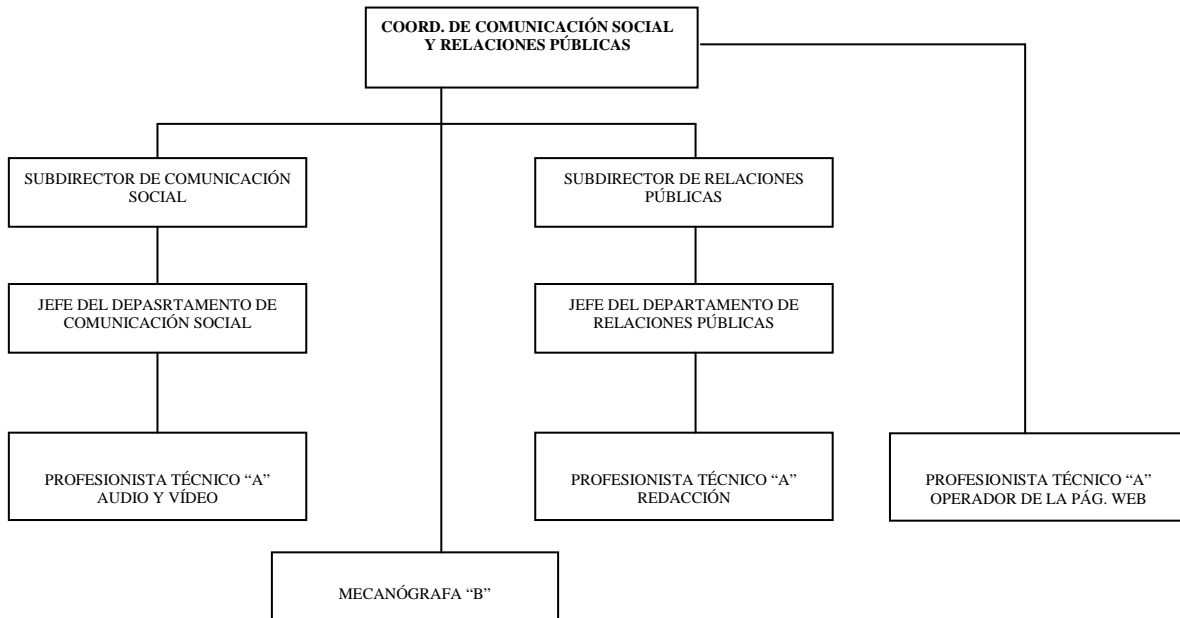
COORD. DE COMUNICACIÓN SOCIAL Y RELACIONES PÚBLICAS

SUBDIRECTOR DE COMUNICACIÓN SOCIAL

SUBDIRECTOR DE RELACIONES PÚBLICAS

JEFE DEL DEPASRTAMENTO DE COMUNICACIÓN SOCIAL

JEFE DEL DEPARTAMENTO DE RELACIONES PÚBLICAS

PROFESIONISTA TÉCNICO "A" AUDIO Y VÍDEO

PROFESIONISTA TÉCNICO "A" REDACCIÓN

PROFESIONISTA TÉCNICO "A" OPERADOR DE LA PÁG. WEB

MECANÓGRAFA "B"